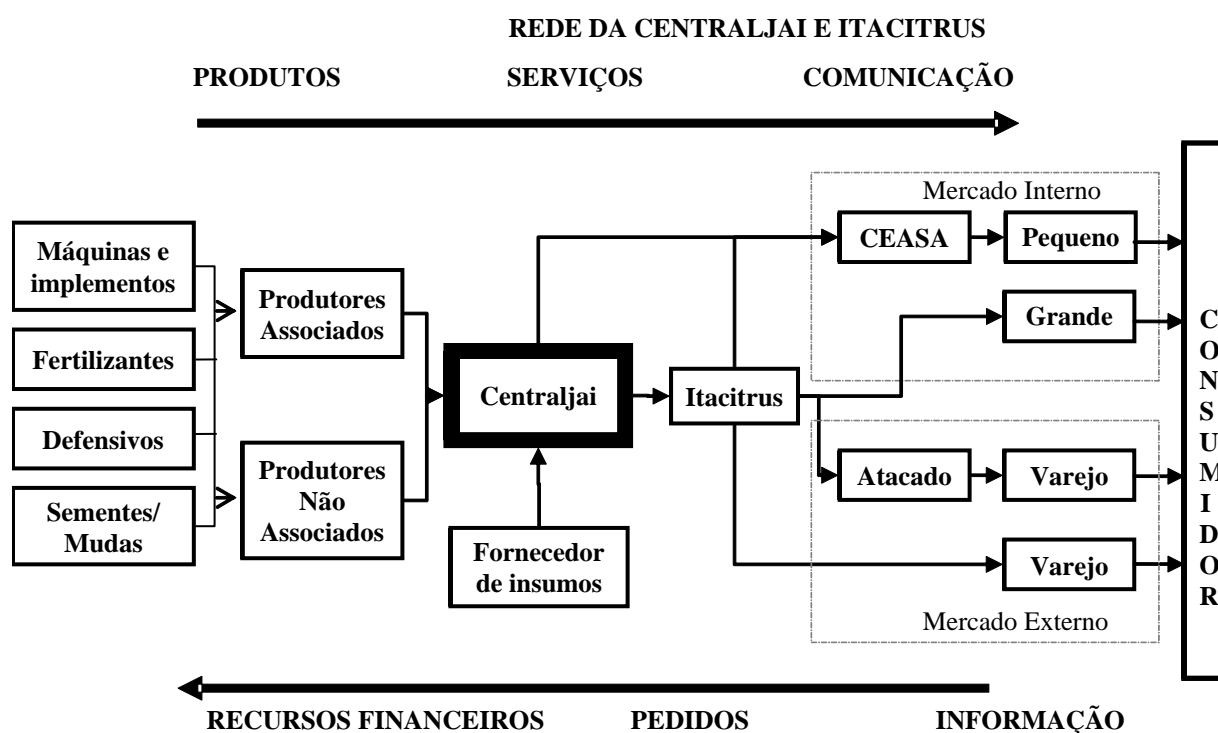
REDE DA CENTRALJAI E ITACITRUS

PRODUTOS SERVIÇOS COMUNICAÇÃO

Máquinas e implementos

Fertilizantes

Defensivos

Sementes/ Mudas

Produtores Associados

Produtores Não Associados

Centraljai

Fornecedor de insumos

Itacitrus

Mercado Interno

CEASA

Pequeno

Grande

Atacado

Varejo

Varejo

Mercado Externo

C
O
N
S
U
M
I
D
O
R

RECURSOS FINANCEIROS PEDIDOS INFORMAÇÃO